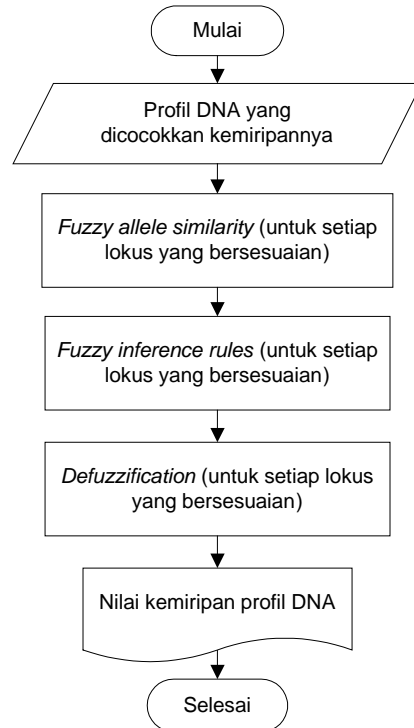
Mulai

Profil DNA yang dicocokkan kemiripannya

Fuzzy allele similarity (untuk setiap lokus yang bersesuaian)

Fuzzy inference rules (untuk setiap lokus yang bersesuaian)

Defuzzification (untuk setiap lokus yang bersesuaian)

Nilai kemiripan profil DNA

Selesai